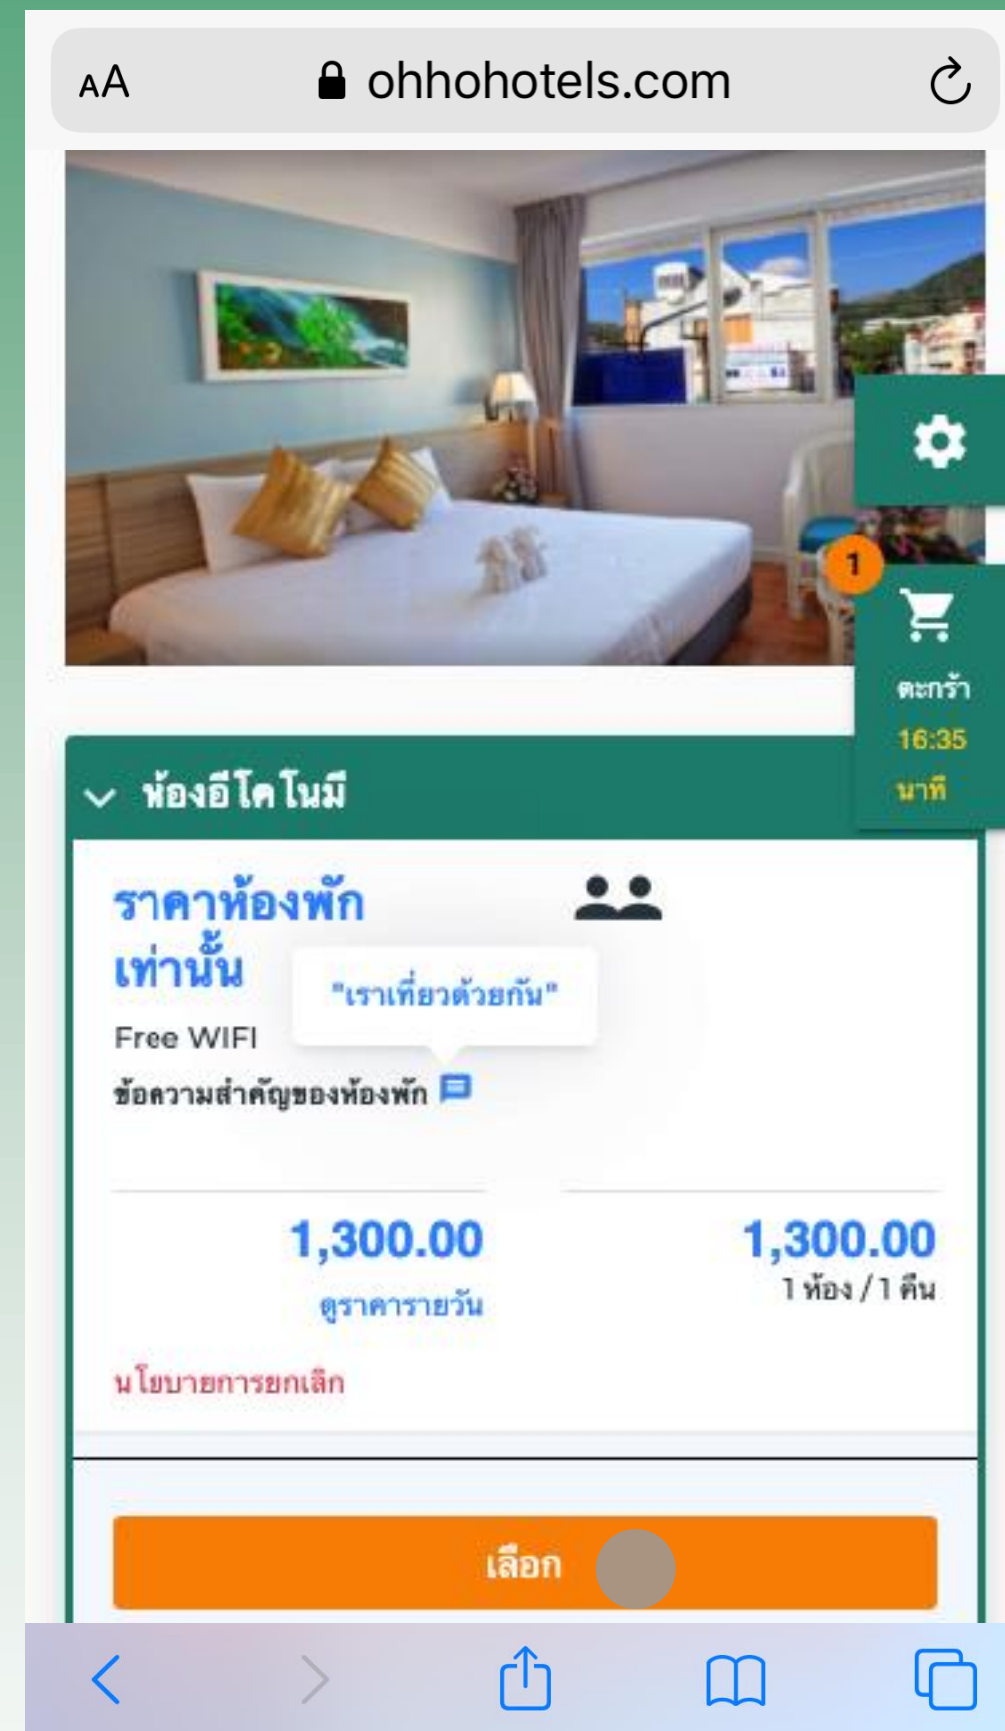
AA ohhohotels.com

1
ตะกร้า
16:35
นาที

ห้องอีโคโนมี

ราคาห้องพัก เท่านั้น

"เราเที่ยวด้วยกัน"

Free WIFI

ข้อความสำคัญของห้องพัก

1,300.00
ดูราคารายวัน

1,300.00
1 ห้อง / 1 คืน

นโยบายการยกเลิก

เลือก